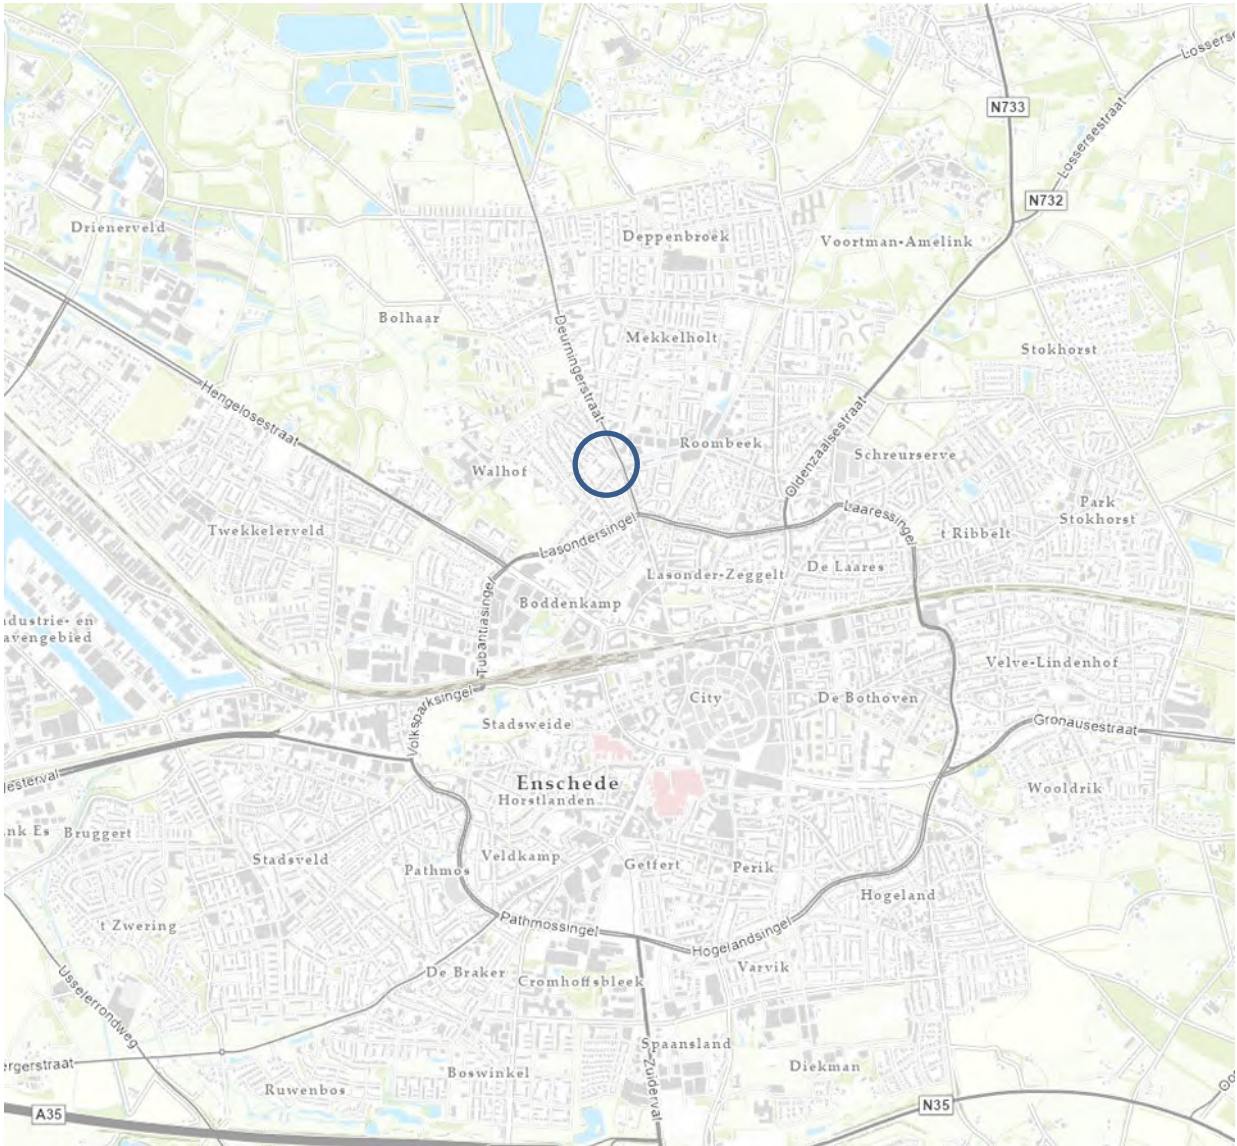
Losserse
N733
Lossersestraat
N732
Drienerveld
Deppenbroek
Voortman-Amelink
Bolhaar
Mekkelholt
Deuningerstraat
Stokhorst
Hengelosestraat
Roombeek
Oldenzaalsestraat
Schreurserve
Walhof
Laaressingel
Park Stokhorst
't Ribbelt
Twekkelerveld
Lasondersingel
Lasonder-Zeggelt
De Laares
Tubantiasingel
Boddenkamp
ndustrie- en avengebied
Velve-Lindenhof
Volksparksingel
City
De Bothoven
Stadsweide
Gronausestraat
esterval
Enschede
Horstlanden
Wooldrik
nk Es
Bruggert
Stadsveld
Veldkamp
Pathmos
Getfert
Perik
Hogeland
't Zwering
Pathmossingel
Hogelandsingel
Usselerrondweg
De Braker
Cromhoffsbleek
Varvik
Spaansland
Zuiderval
ergerstraat
Diekman
Boswinkel
Ruwenbos
A35
N35
Oo